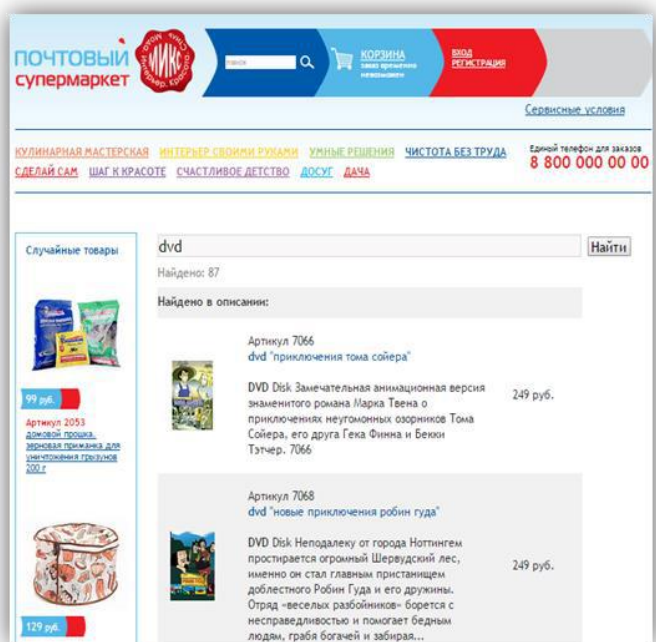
ПОЧТОВЫЙ супермаркет

МИКС

Сила. Мода. Интерьер. Красота

поиск

КОРЗИНА
заказ временно невозможен

ВХОД
РЕГИСТРАЦИЯ

Сервисные условия

КУЛИНАРНАЯ МАСТЕРСКАЯ ИНТЕРЬЕР СВОИМИ РУКАМИ УМНЫЕ РЕШЕНИЯ ЧИСТОТА БЕЗ ТРУДА
СДЕЛАЙ САМ ШАГ К КРАСОТЕ СЧАСТЛИВОЕ ДЕТСТВО ДОСУГ ДАЧА

Единый телефон для заказов
8 800 000 00 00

Случайные товары

99 руб.

Артикул 2053
домовой прошка, зерновая приманка для уничтожения грызунов 200 г

129 руб.

dvd

Найти

Найдено: 87

Найдено в описании:

Артикул 7066
dvd "приключения тома сойера"

DVD Disk Замечательная анимационная версия знаменитого романа Марка Твена о приключениях неугомонных озорников Тома Сойера, его друга Гека Финна и Бекки Тэтчер. 7066

249 руб.

Артикул 7068
dvd "новые приключения робин гуда"

DVD Disk Неподалеку от города Ноттингем простирается огромный Шервудский лес, именно он стал главным пристанищем доблестного Робин Гуда и его дружины. Отряд «веселых разбойников» борется с несправедливостью и помогает бедным людям, грабя богачей и забирая...

249 руб.